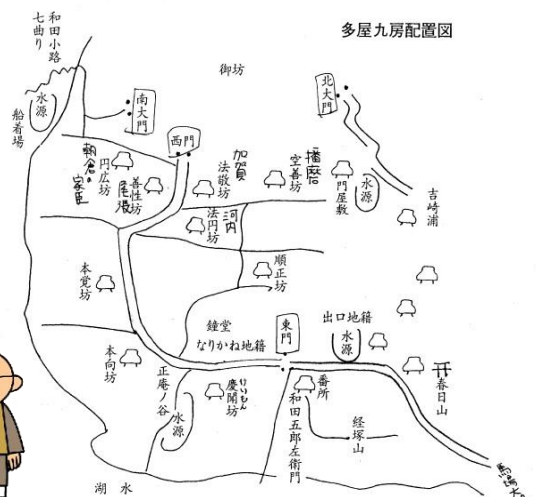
多屋九房配置図

和田小路七曲り

御坊

北大門

南大門

水源

船着場

西門

朝倉家臣

円広坊

善性坊

尾張

加賀

法敬坊

空善坊

播磨

門屋敷

水源

吉崎浦

河内

法円坊

本覚坊

順正坊

鐘堂

なりかね地籍

東門

出口地籍

水源

本向坊

正庵ノ谷

水源

けいもん
慶聞坊

番所

和田五郎左衛門

経塚山

春日山

湖水

馬場大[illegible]